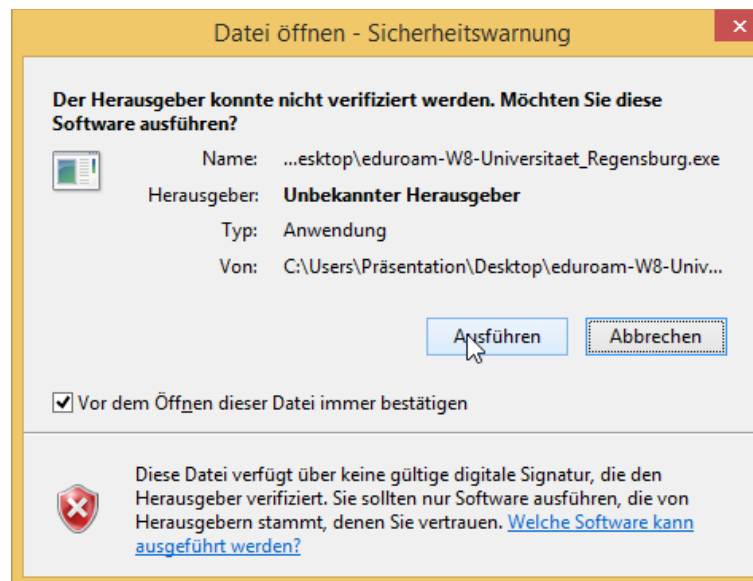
Datei öffnen - Sicherheitswarnung

Der Herausgeber konnte nicht verifiziert werden. Möchten Sie diese Software ausführen?

| | |
|---|---|
| Name: | ...esktop\eduroam-W8-Universitaet_Regensburg.exe |
| Herausgeber: | Unbekannter Herausgeber |
| Typ: | Anwendung |
| Von: | C:\Users\Präsentation\Desktop\eduroam-W8-Univ... |

Ausführen Abbrechen

Vor dem Öffnen dieser Datei immer bestätigen

Diese Datei verfügt über keine gültige digitale Signatur, die den Herausgeber verifiziert. Sie sollten nur Software ausführen, die von Herausgebern stammt, denen Sie vertrauen. Welche Software kann ausgeführt werden?